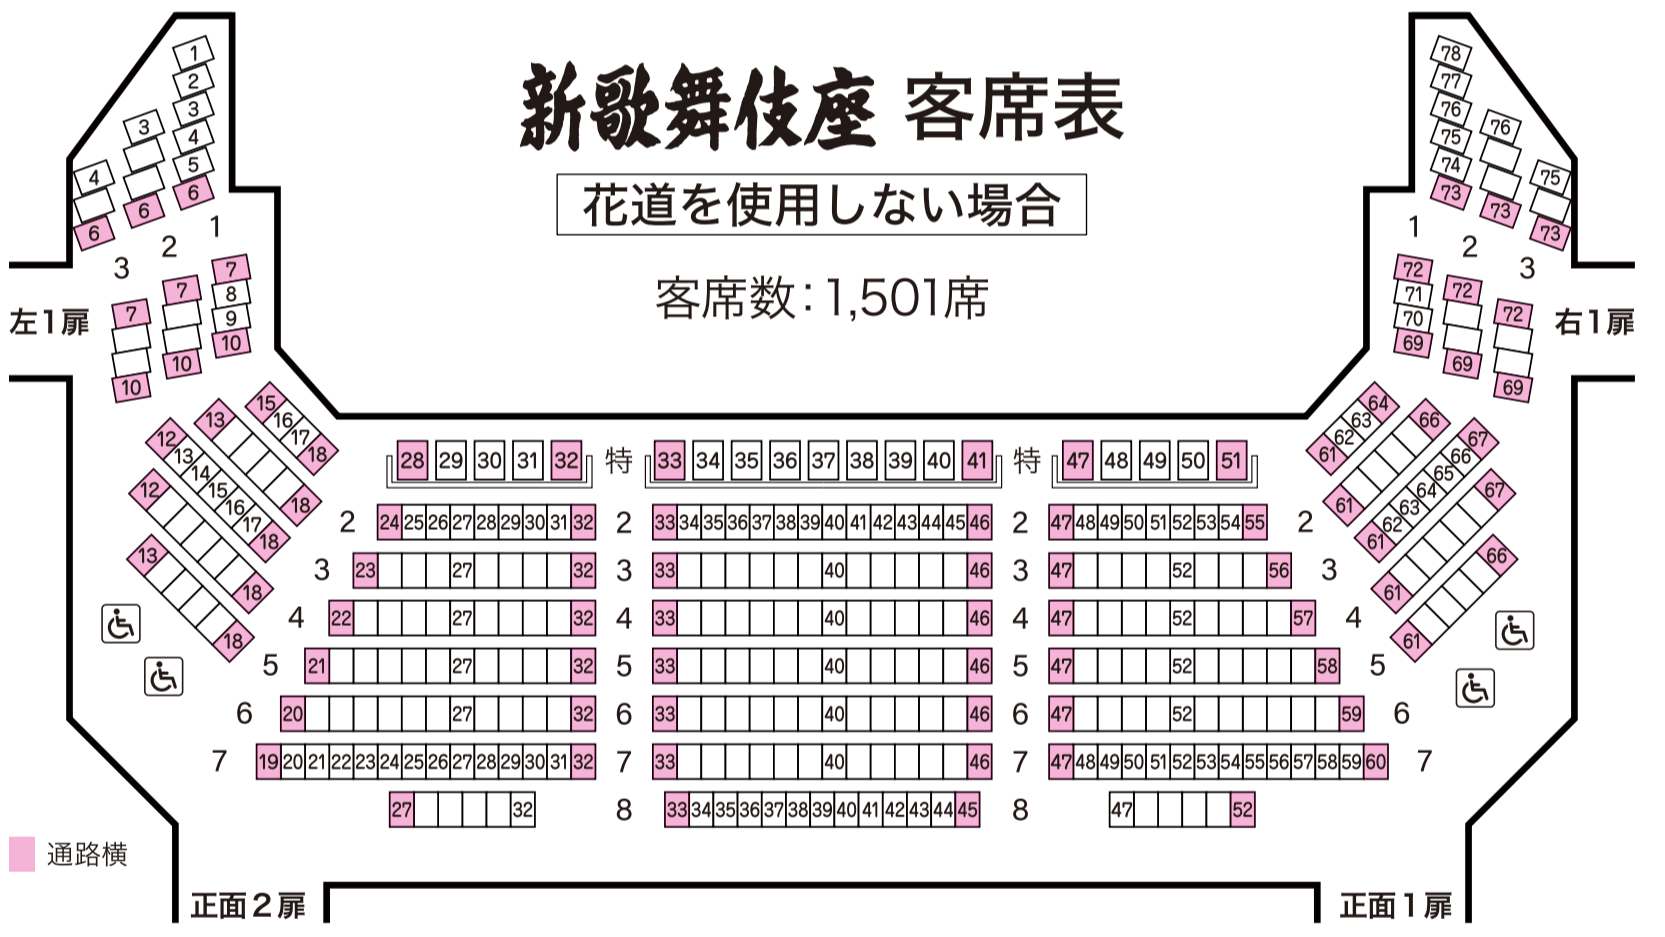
新歌舞伎座 客席表

花道を使用しない場合

客席数：1,501席

左1扉

右1扉

1 2 3 4 5 6
3 4 6
4 6
1 2 3
7 8 9 10
7 10
7 10

78 77 76 75 74 73
76 73
75 73
1 2 3
72 71 70 69
72 69
72 69

13 15 16 17 18
12 13 14 15 16 17 18
12 17 18
13 18
18

64 63 62 61 66
67 66 65 64 63 62 61
61 67
61 66
61

| 28 | 29 | 30 | 31 | 32 | 特 | 33 | 34 | 35 | 36 | 37 | 38 | 39 | 40 | 41 | 特 | 47 | 48 | 49 | 50 | 51 |

2 24 25 26 27 28 29 30 31 32 2 33 34 35 36 37 38 39 40 41 42 43 44 45 46 2 47 48 49 50 51 52 53 54 55 2

3 23 27 32 3 33 40 46 3 47 52 56 3

4 22 27 32 4 33 40 46 4 47 52 57 4

5 21 27 32 5 33 40 46 5 47 52 58 5

6 20 27 32 6 33 40 46 6 47 52 59 6

7 19 20 21 22 23 24 25 26 27 28 29 30 31 32 7 33 40 46 7 47 48 49 50 51 52 53 54 55 56 57 58 59 60 7

27 32 8 33 34 35 36 37 38 39 40 41 42 43 44 45 8 47 52

通路横

正面2扉

正面1扉